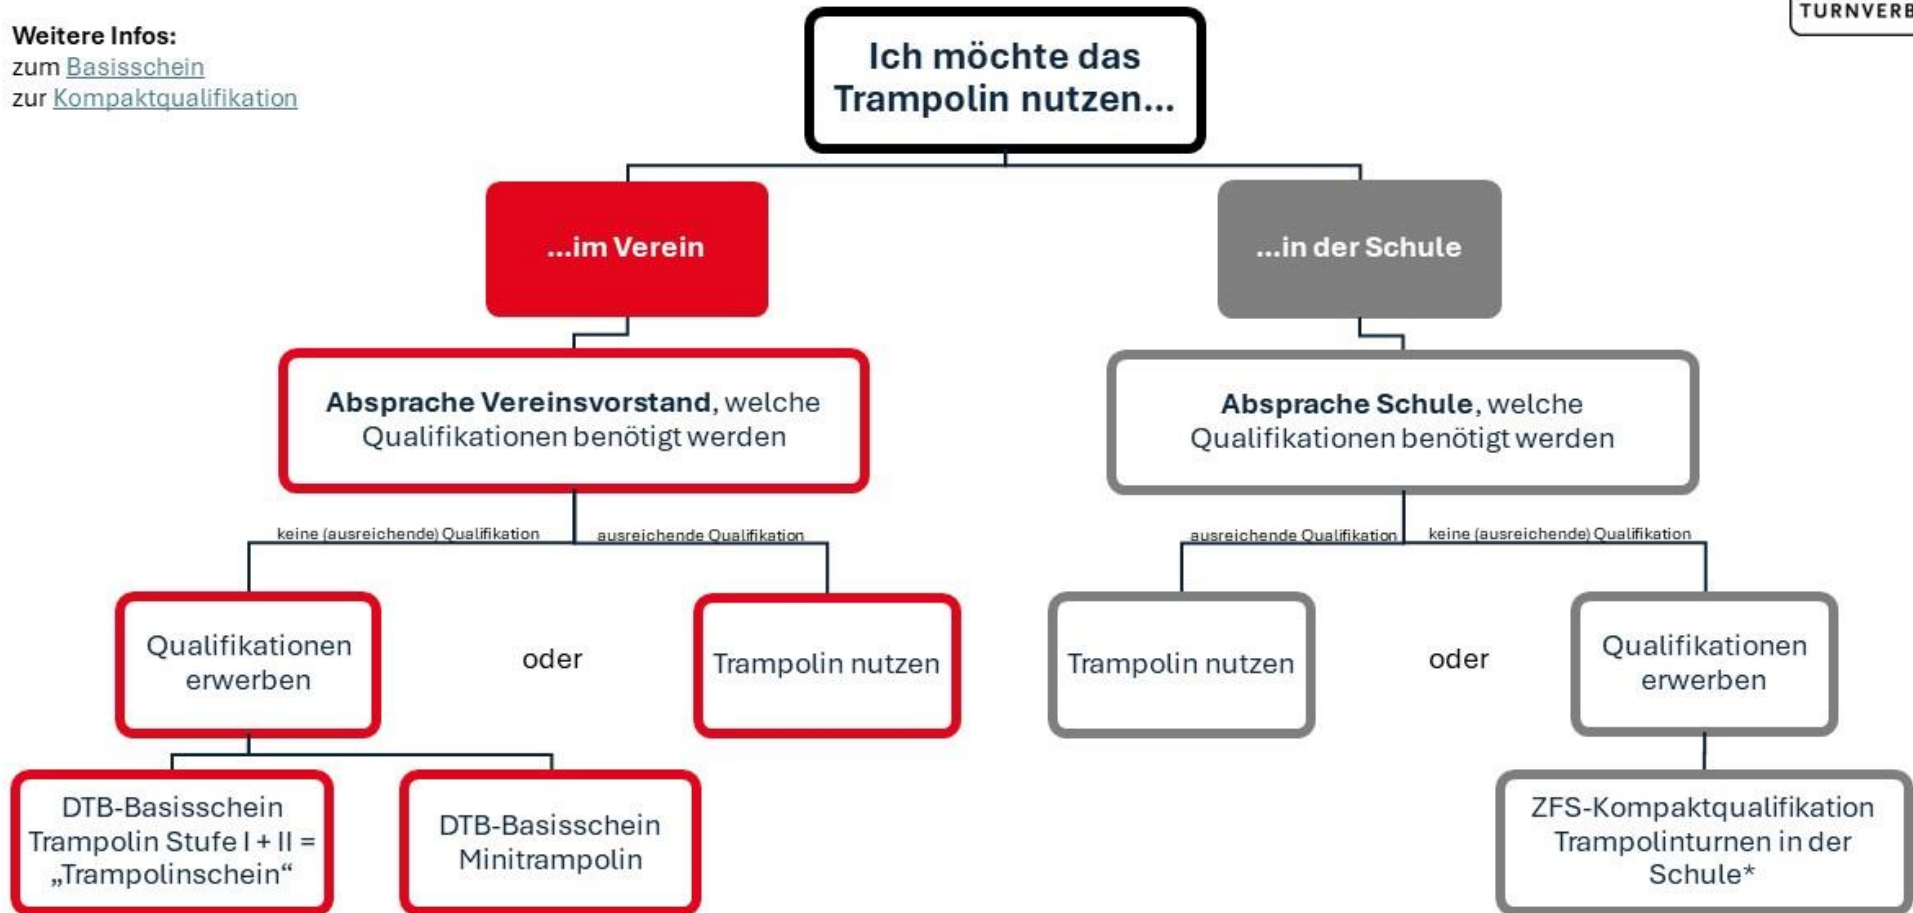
Weitere Infos:
zum Basisschein
zur Kompaktqualifikation

TURNVERB

Ich möchte das Trampolin nutzen...

...im Verein

...in der Schule

Absprache Vereinsvorstand, welche Qualifikationen benötigt werden

Absprache Schule, welche Qualifikationen benötigt werden

keine (ausreichende) Qualifikation

ausreichende Qualifikation

ausreichende Qualifikation

keine (ausreichende) Qualifikation

Qualifikationen erwerben

oder

Trampolin nutzen

Trampolin nutzen

oder

Qualifikationen erwerben

DTB-Basisschein Trampolin Stufe I + II = „Trampolinschein“

DTB-Basisschein Minitrampolin

ZFS-Kompaktqualifikation Trampolinturnen in der Schule*